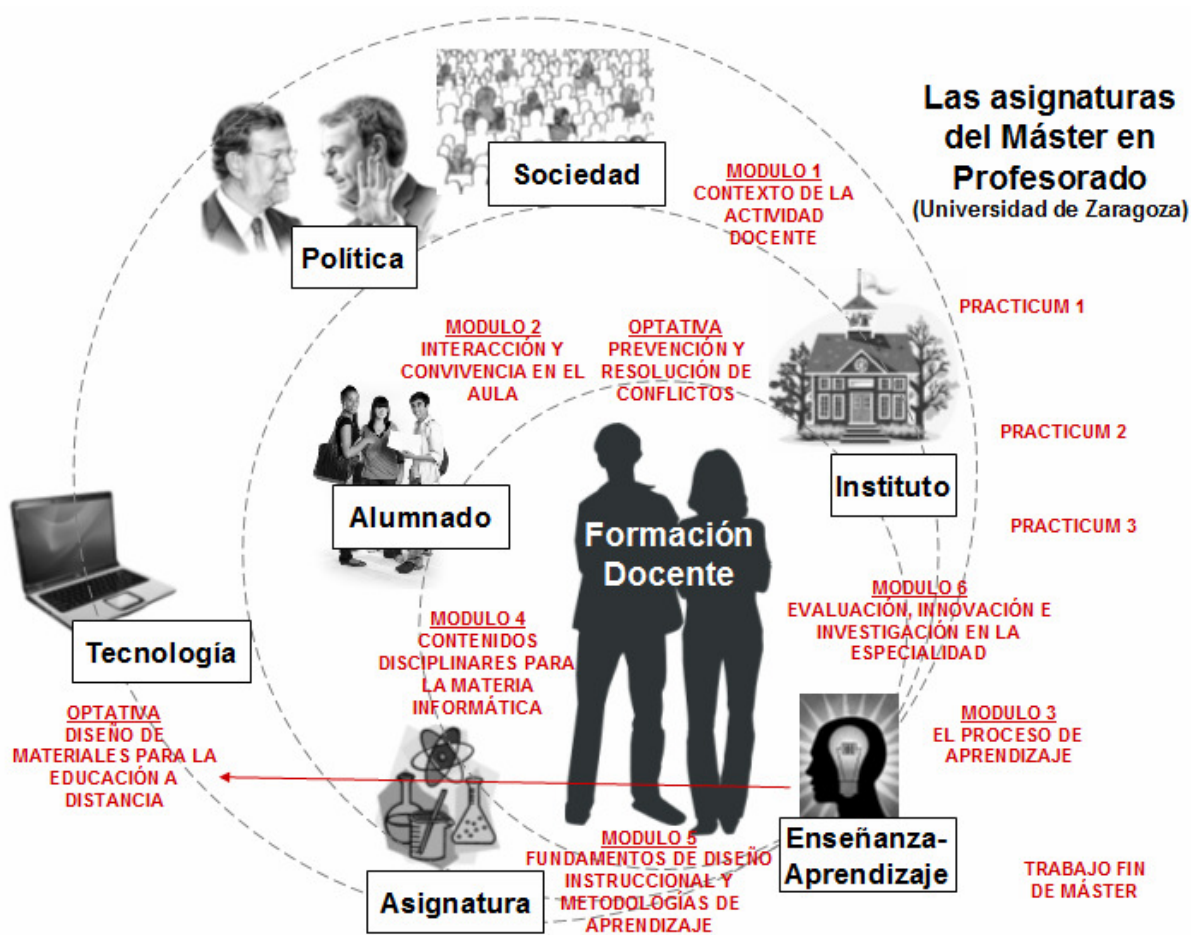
Las asignaturas del Máster en Profesorado
(Universidad de Zaragoza)

Sociedad

MODULO 1
CONTEXTO DE LA ACTIVIDAD DOCENTE

Política

PRACTICUM 1

MODULO 2
INTERACCIÓN Y CONVIVENCIA EN EL AULA

OPTATIVA
PREVENCIÓN Y RESOLUCIÓN DE CONFLICTOS

PRACTICUM 2

Instituto

Alumnado

PRACTICUM 3

Formación Docente

MODULO 6
EVALUACIÓN, INNOVACIÓN E INVESTIGACIÓN EN LA ESPECIALIDAD

MODULO 4
CONTENIDOS DISCIPLINARES PARA LA MATERIA INFORMÁTICA

Tecnología

OPTATIVA
DISEÑO DE MATERIALES PARA LA EDUCACIÓN A DISTANCIA

MODULO 3
EL PROCESO DE APRENDIZAJE

MODULO 5
FUNDAMENTOS DE DISEÑO INSTRUCCIONAL Y METODOLOGÍAS DE APRENDIZAJE

Enseñanza-Aprendizaje

TRABAJO FIN DE MÁSTER

Asignatura